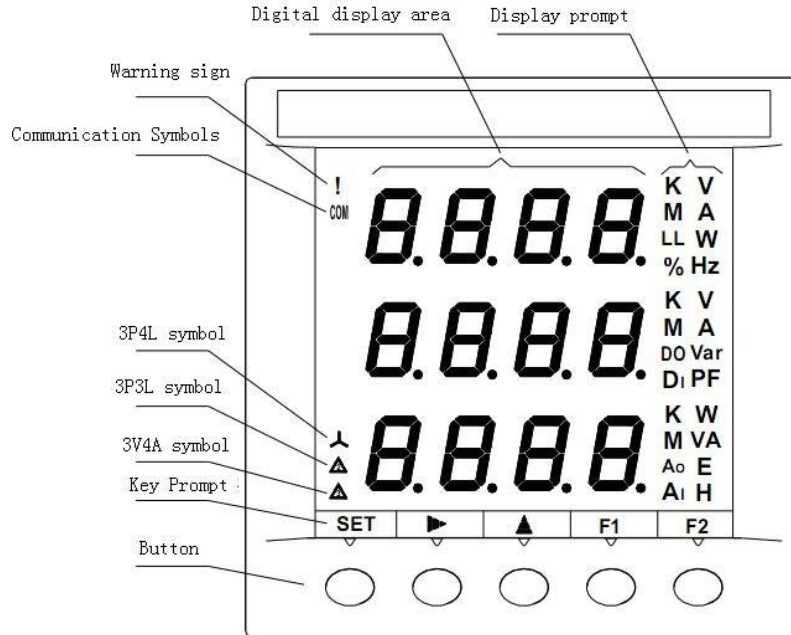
Digital display area
Display prompt
Warning sign
Communication Symbols
!
COM
8.8.8.8.
K V
M A
LL W
% Hz
8.8.8.8.
K V
M A
DO Var
DI PF
3P4L symbol
3P3L symbol
3V4A symbol
Key Prompt
8.8.8.8.
K W
M VA
Ao E
AI H
SET
F1
F2
Button